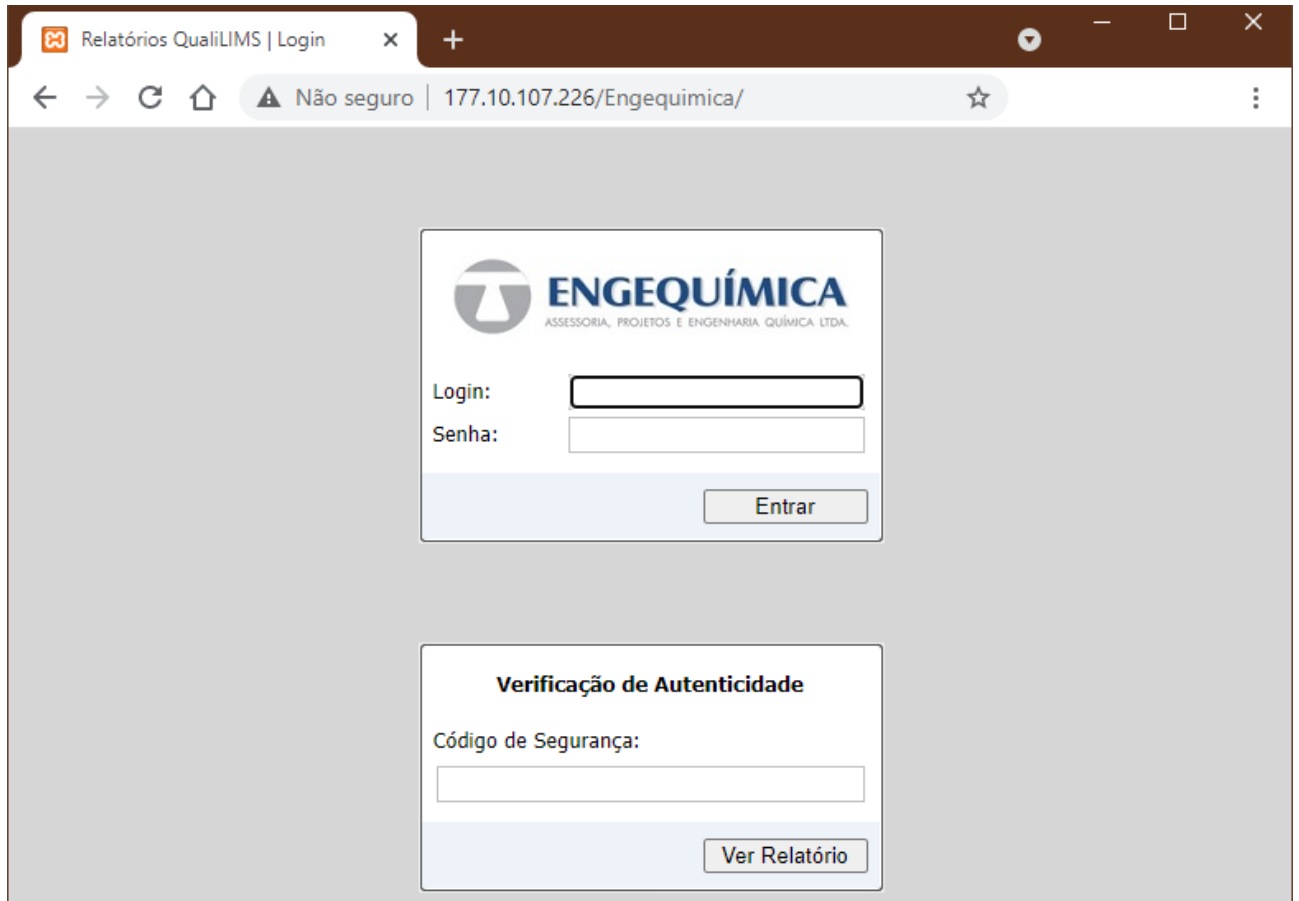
Relatórios QualiLIMS | Login

Não seguro | 177.10.107.226/Engequimica/

ENGEQUÍMICA
ASSESSORIA, PROJETOS E ENGENHARIA QUÍMICA LTDA.

Login:
Senha:

Entrar

Verificação de Autenticidade

Código de Segurança:

Ver Relatório